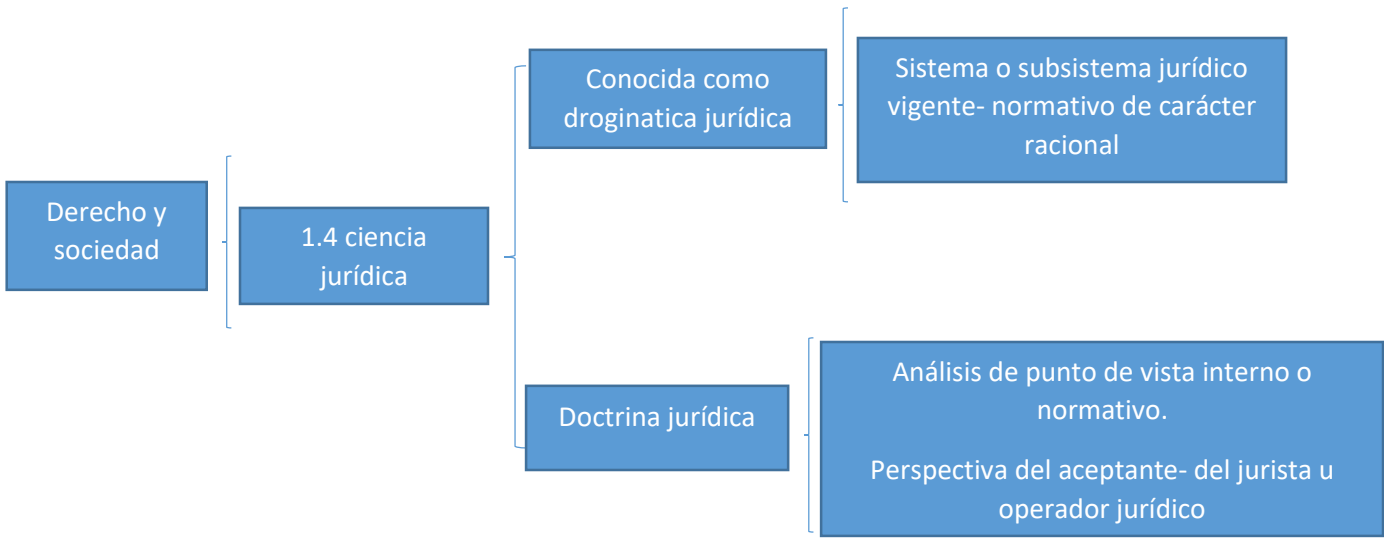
Derecho y sociedad

1.4 ciencia jurídica

Conocida como droginatica jurídica

Sistema o subsistema jurídico vigente- normativo de carácter racional

Doctrina jurídica

Análisis de punto de vista interno o normativo.

Perspectiva del aceptante- del jurista u operador jurídico